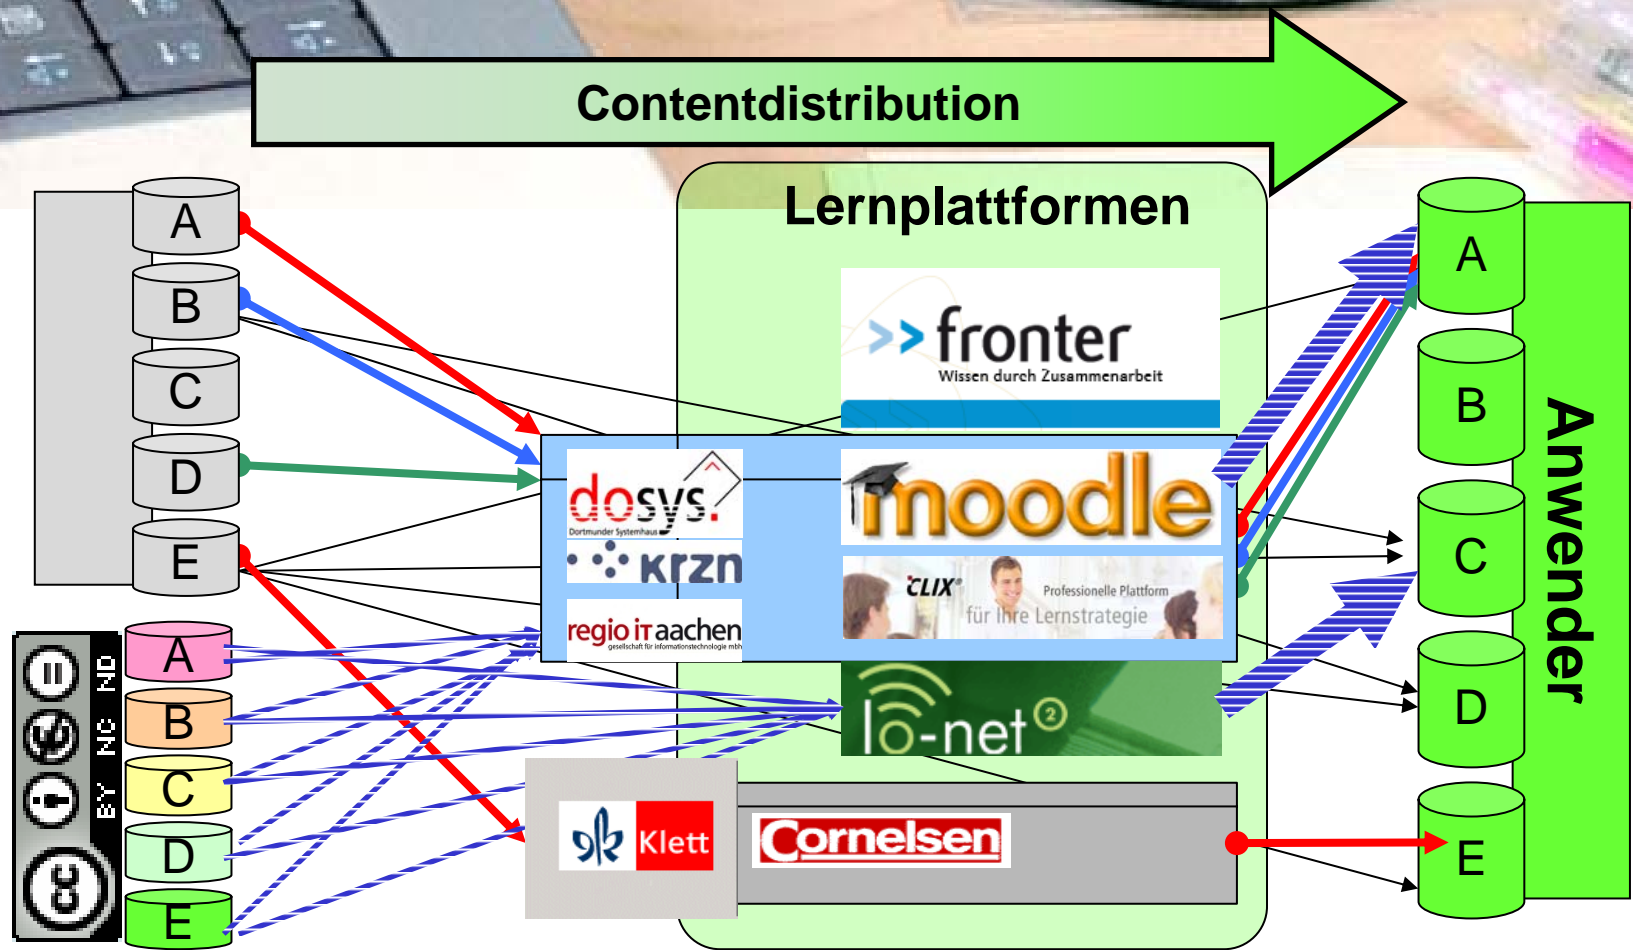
Contentdistribution

Lernplattformen

A
B
C
D
E

A
B
C
D
E

>> fronter
Wissen durch Zusammenarbeit

dosys.
Dortmunder Systemhaus

krzn

regio iT aachen
gesellschaft für informationstechnologie mbh

moodle

CLIX
Professionelle Plattform
für Ihre Lernstrategie

lo-net²

Klett

Cornelsen

A
B
C
D
E

Anwender

BY NC ND